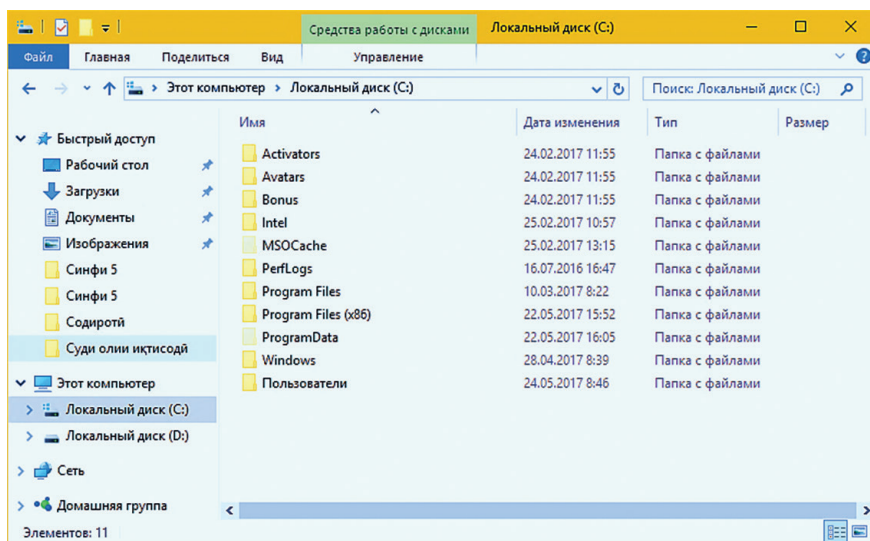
Средства работы с дисками Локальный диск (C:)

Файл Главная Поделиться Вид Управление

Этот компьютер › Локальный диск (C:)

Поиск: Локальный диск (C:)

Быстрый доступ
Рабочий стол
Загрузки
Документы
Изображения
Синфи 5
Синфи 5
Содиротй
Суди олии иқтисодй

Этот компьютер
Локальный диск (C:)
Локальный диск (D:)

Сеть

Домашняя группа

| Имя | Дата изменения | Тип | Размер |
|---|---|---|---|
| Activators | 24.02.2017 11:55 | Папка с файлами | |
| Avatars | 24.02.2017 11:55 | Папка с файлами | |
| Bonus | 24.02.2017 11:55 | Папка с файлами | |
| Intel | 25.02.2017 10:57 | Папка с файлами | |
| MSOCache | 25.02.2017 13:15 | Папка с файлами | |
| PerfLogs | 16.07.2016 16:47 | Папка с файлами | |
| Program Files | 10.03.2017 8:22 | Папка с файлами | |
| Program Files (x86) | 22.05.2017 15:52 | Папка с файлами | |
| ProgramData | 22.05.2017 16:05 | Папка с файлами | |
| Windows | 28.04.2017 8:39 | Папка с файлами | |
| Пользователи | 24.05.2017 8:46 | Папка с файлами | |

Элементов: 11